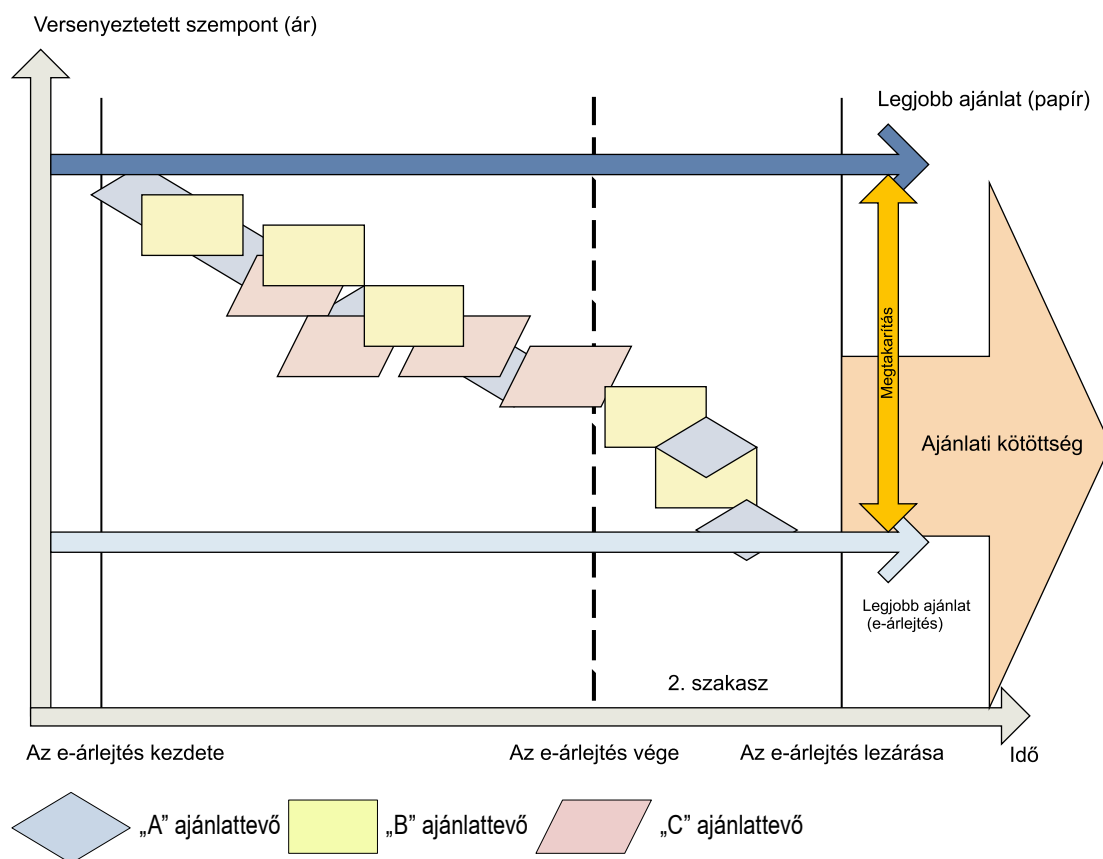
Versenyeztetett szempont (ár)

Legjobb ajánlat (papír)

Megtakarítás

Ajánlati kötöttség

Legjobb ajánlat (e-árlejtés)

2. szakasz

Az e-árlejtés kezdete

Az e-árlejtés vége

Az e-árlejtés lezárása

Idő

„A" ajánlattevő

„B" ajánlattevő

„C" ajánlattevő